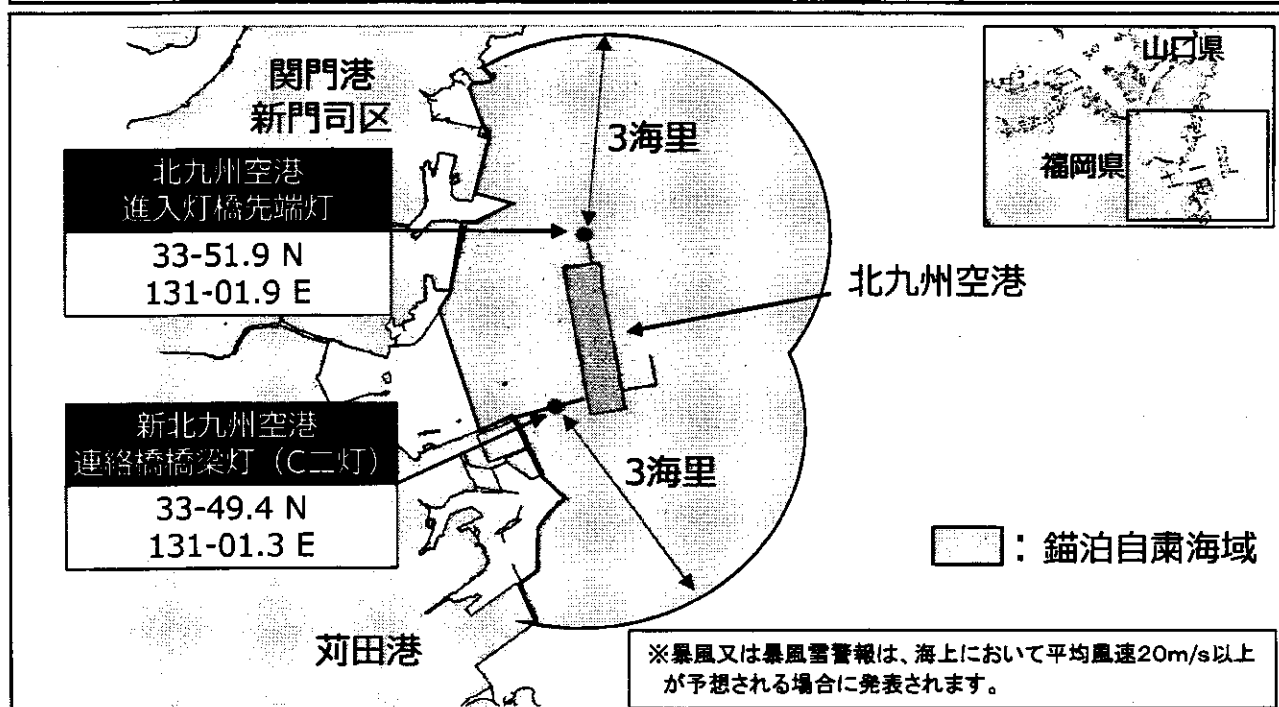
関門港
新門司区

3海里

山口県

福岡県

北九州空港
進入灯橋先端灯

33-51.9 N
131-01.9 E

北九州空港

新北九州空港
連絡橋橋梁灯（C二灯）

33-49.4 N
131-01.3 E

3海里

：錨泊自粛海域

苅田港

※暴風又は暴風雪警報は、海上において平均風速20m/s以上が予想される場合に発表されます。